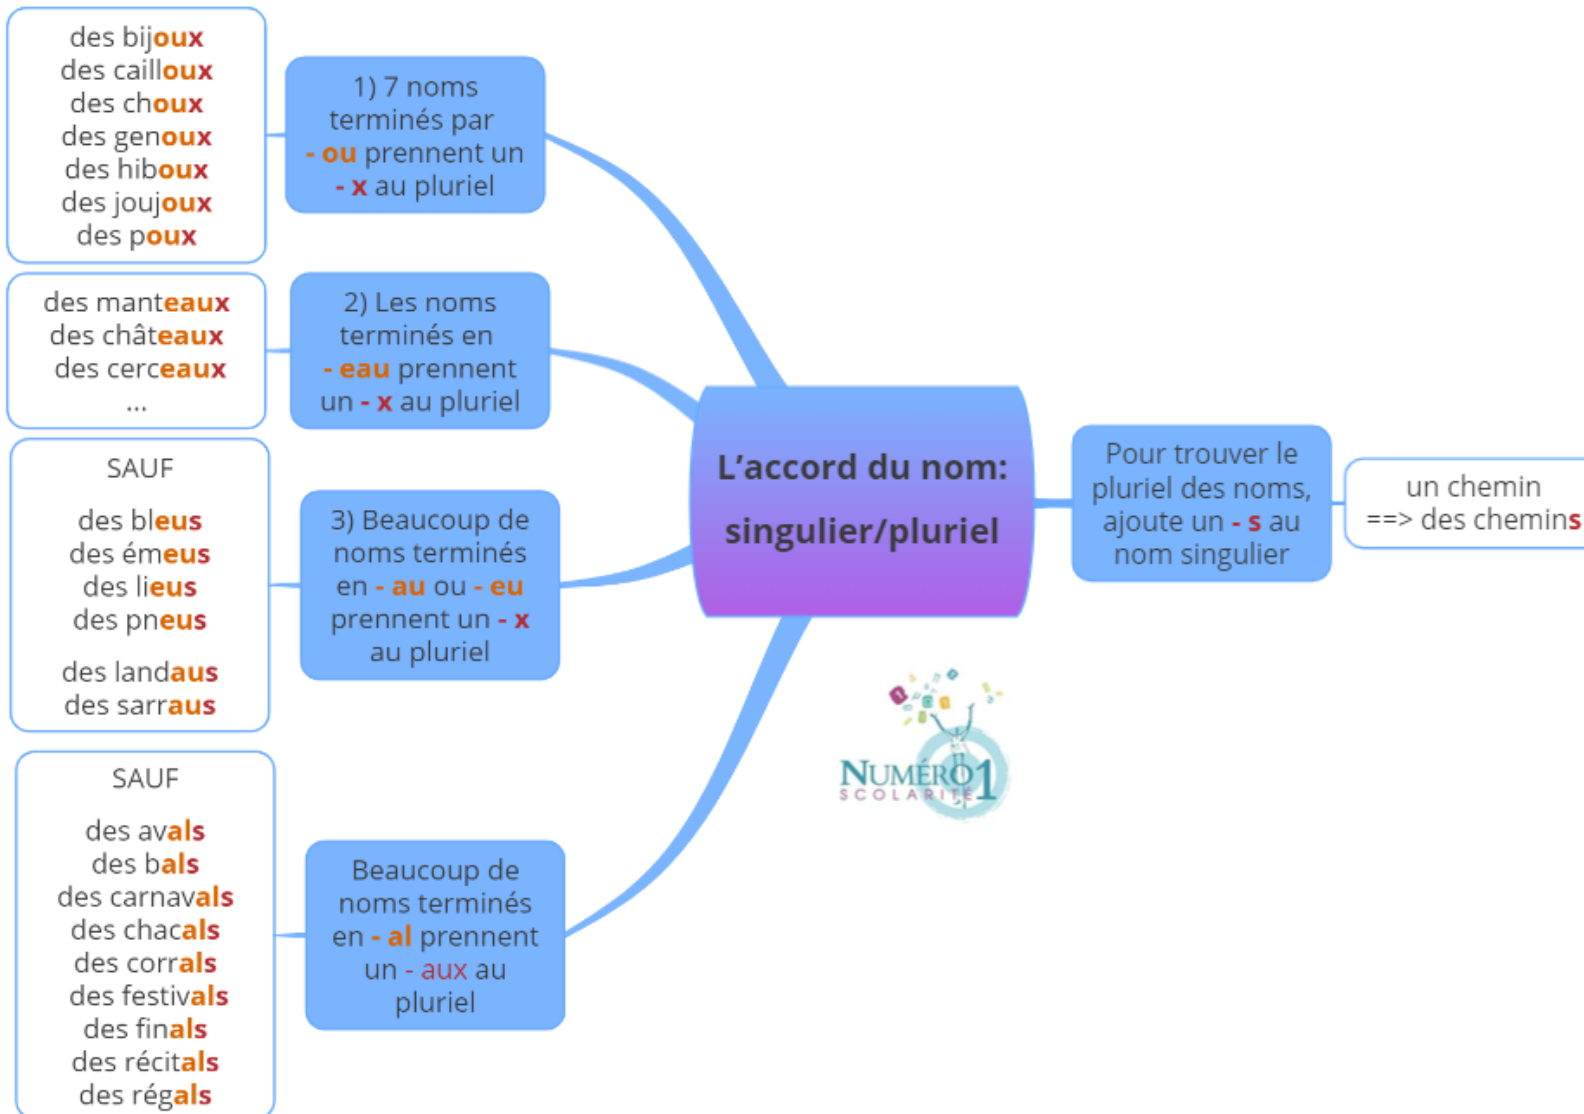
L'accord du nom: singulier/pluriel

Pour trouver le pluriel des noms, ajoute un - s au nom singulier

un chemin ==> des chemins

1) 7 noms terminés par - ou prennent un - x au pluriel

des bijoux
des cailloux
des choux
des genoux
des hiboux
des joujoux
des poux

2) Les noms terminés en - eau prennent un - x au pluriel

des manteaux
des châteaux
des cerceaux
...

3) Beaucoup de noms terminés en - au ou - eu prennent un - x au pluriel

SAUF

des bleus
des émeus
des lieus
des pneus

des landaus
des sarraus

Beaucoup de noms terminés en - al prennent un - aux au pluriel

SAUF

des avals
des bals
des carnavals
des chacals
des corrals
des festivals
des finals
des récitals
des régals

NUMÉRO 1 SCOLARITÉ